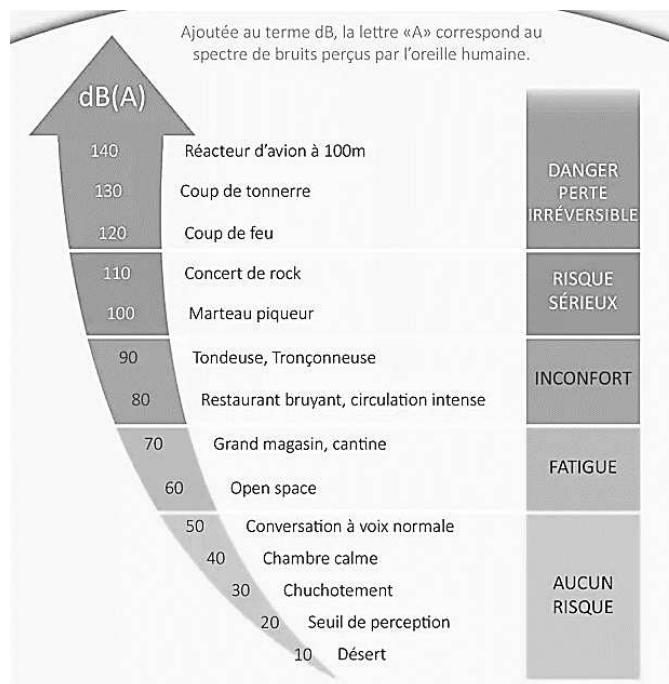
Ajoutée au terme dB, la lettre «A» correspond au spectre de bruits perçus par l'oreille humaine.

dB(A)

| | | |
|---|---|---|
| 140 | Réacteur d'avion à 100m | DANGER PERTE IRRÉVERSIBLE |
| 130 | Coup de tonnerre | |
| 120 | Coup de feu | |
| 110 | Concert de rock | RISQUE SÉRIEUX |
| 100 | Marteau piqueur | |
| 90 | Tondeuse, Tronçonneuse | INCONFORT |
| 80 | Restaurant bruyant, circulation intense | |
| 70 | Grand magasin, cantine | FATIGUE |
| 60 | Open space | |
| 50 | Conversation à voix normale | AUCUN RISQUE |
| 40 | Chambre calme | |
| 30 | Chuchotement | |
| 20 | Seuil de perception | |
| 10 | Désert | |